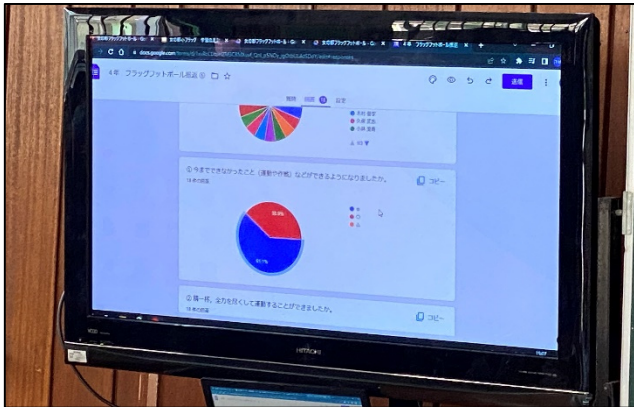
4年 フラッグフットボール振返 ☆

質問 回答 設定

送信

① 今までできなかったこと（運動や作戦）などができるようになりましたか。

18 件の回答

コピー

② 精一杯、全力を尽くして運動することができましたか。

18 件の回答

コピー

HITACHI